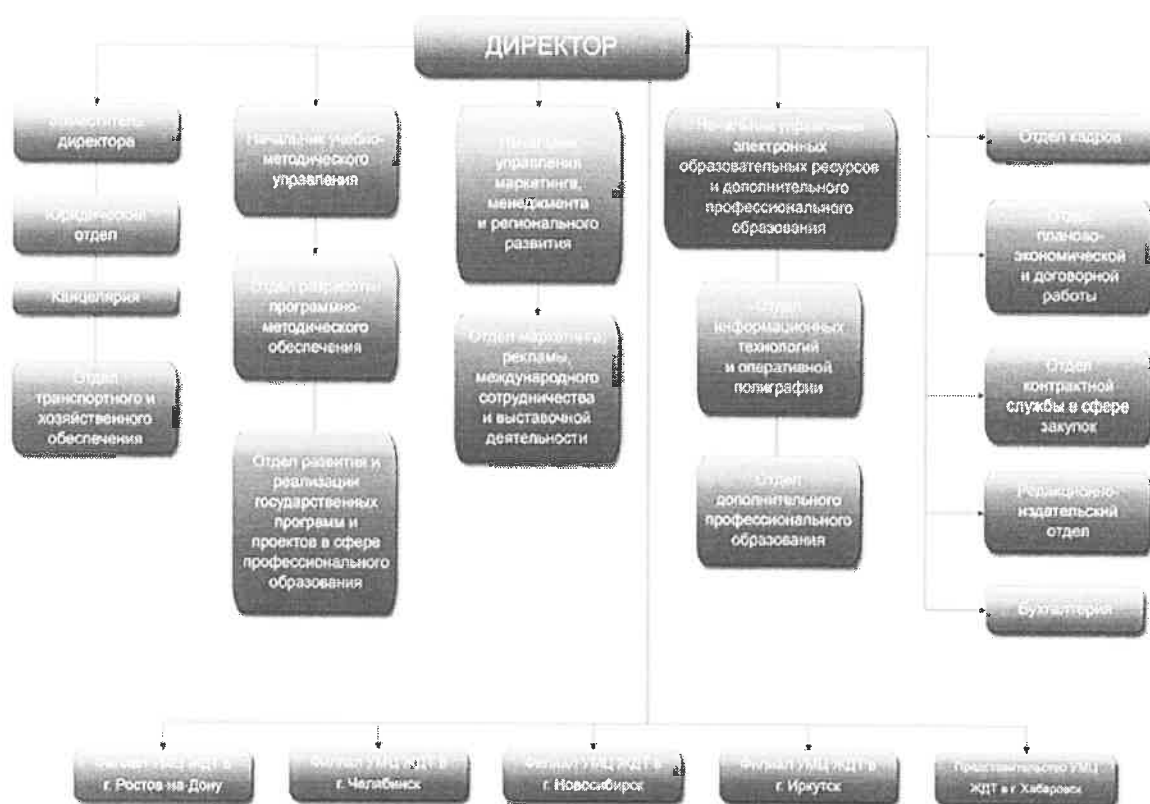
ДИРЕКТОР

Заместитель директора

Юридический отдел

Канцелярия

Отдел транспортного и хозяйственного обеспечения

Начальник учебно-методического управления

Отдел разработки программно-методического обеспечения

Отдел развития и реализации государственных программ и проектов в сфере профессионального образования

Начальник управления маркетинга, менеджмента и регионального развития

Отдел маркетинга, рекламы, международного сотрудничества и выставочной деятельности

Начальник управления электронных образовательных ресурсов и дополнительного профессионального образования

Отдел информационных технологий и оперативной полиграфии

Отдел дополнительного профессионального образования

Отдел кадров

Отдел планово-экономической и договорной работы

Отдел контрактной службы в сфере закупок

Редакционно-издательский отдел

Бухгалтерия

Филиал УМЦ ЖДТ в г. Ростов-на-Дону

Филиал УМЦ ЖДТ в г. Челябинск

Филиал УМЦ ЖДТ в г. Новосибирск

Филиал УМЦ ЖДТ в г. Иркутск

Представительство УМЦ ЖДТ в г. Хабаровск